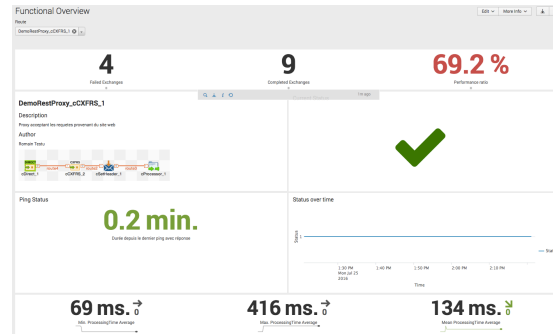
Functional Overview

Edit ∨ More Info ∨

Route

DemoRestProxy_cCXFRS_1

4

Failed Exchanges

9

Completed Exchanges

69.2 %

Performance ratio

DemoRestProxy_cCXFRS_1

Description

Proxy acceptant les requetes provenant du site web

Author

Romain Tostu

cDirect_1

cCXFRS_2

cSetHeader_1

cProcessor_1

Ping Status

0.2 min.

Durée depuis le dernier ping avec réponse

Status over time

Status

1:30 PM Mon Jul 25 2016

1:40 PM

1:50 PM

2:00 PM

2:10 PM

Time

69 ms. 0

Min. ProcessingTime Average

416 ms. 0

Max. ProcessingTime Average

134 ms. 0

Mean ProcessingTime Average